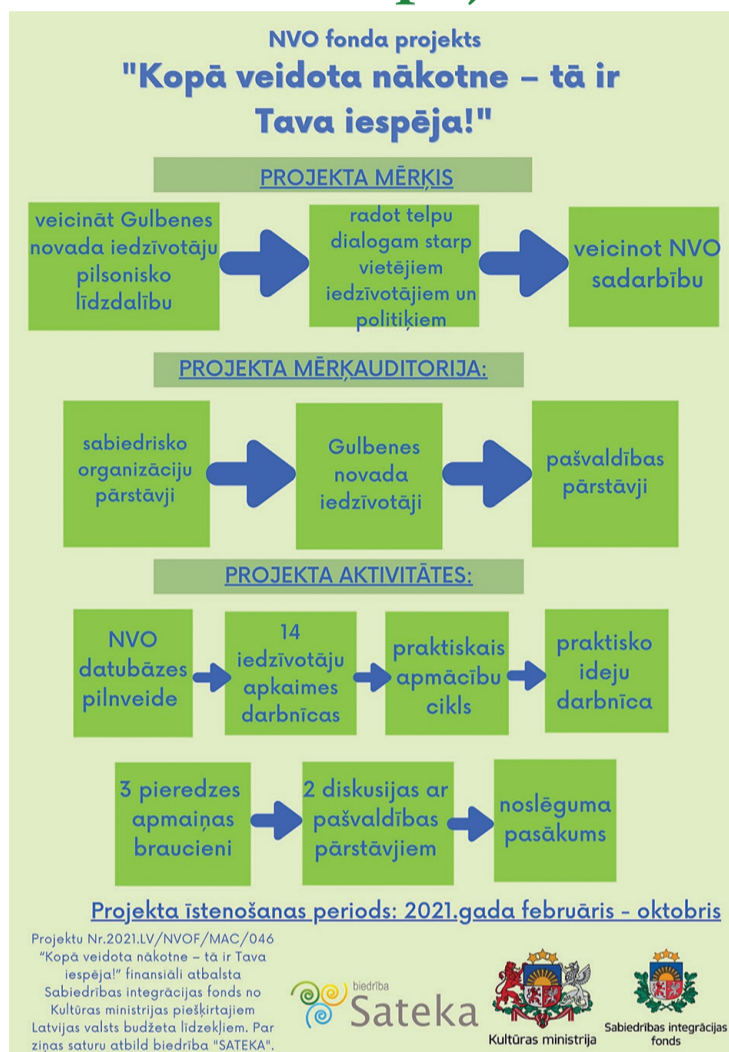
NVO fonda projekts
"Kopā veidota nākotne – tā ir Tava iespēja!"

PROJEKTA MĒRĶIS

veicināt Gulbenes novada iedzīvotāju pilsonisko līdzdalību

radot telpu dialogam starp vietējiem iedzīvotājiem un politiķiem

veicinot NVO sadarbību

PROJEKTA MĒRĶAUDITORIJA:

sabiedrisko organizāciju pārstāvji

Gulbenes novada iedzīvotāji

pašvaldības pārstāvji

PROJEKTA AKTIVITĀTES:

NVO datubāzes pilnveide

14 iedzīvotāju apkaimes darbnīcas

praktiskais apmācību cikls

praktisko ideju darbnīca

3 pieredzes apmaiņas braucieni

2 diskusijas ar pašvaldības pārstāvjiem

noslēguma pasākums

Projekta īstenošanas periods: 2021.gada februāris - oktobris

Projektu Nr.2021.LV/NVOF/MAC/046 "Kopā veidota nākotne – tā ir Tava iespēja!" finansiāli atbalsta Sabiedrības integrācijas fonds no Kultūras ministrijas piešķirtajiem Latvijas valsts budžeta līdzekļiem. Par ziņas saturu atbild biedrība "SATEKA".

biedrība Sateka

Kultūras ministrija

Sabiedrības integrācijas fonds